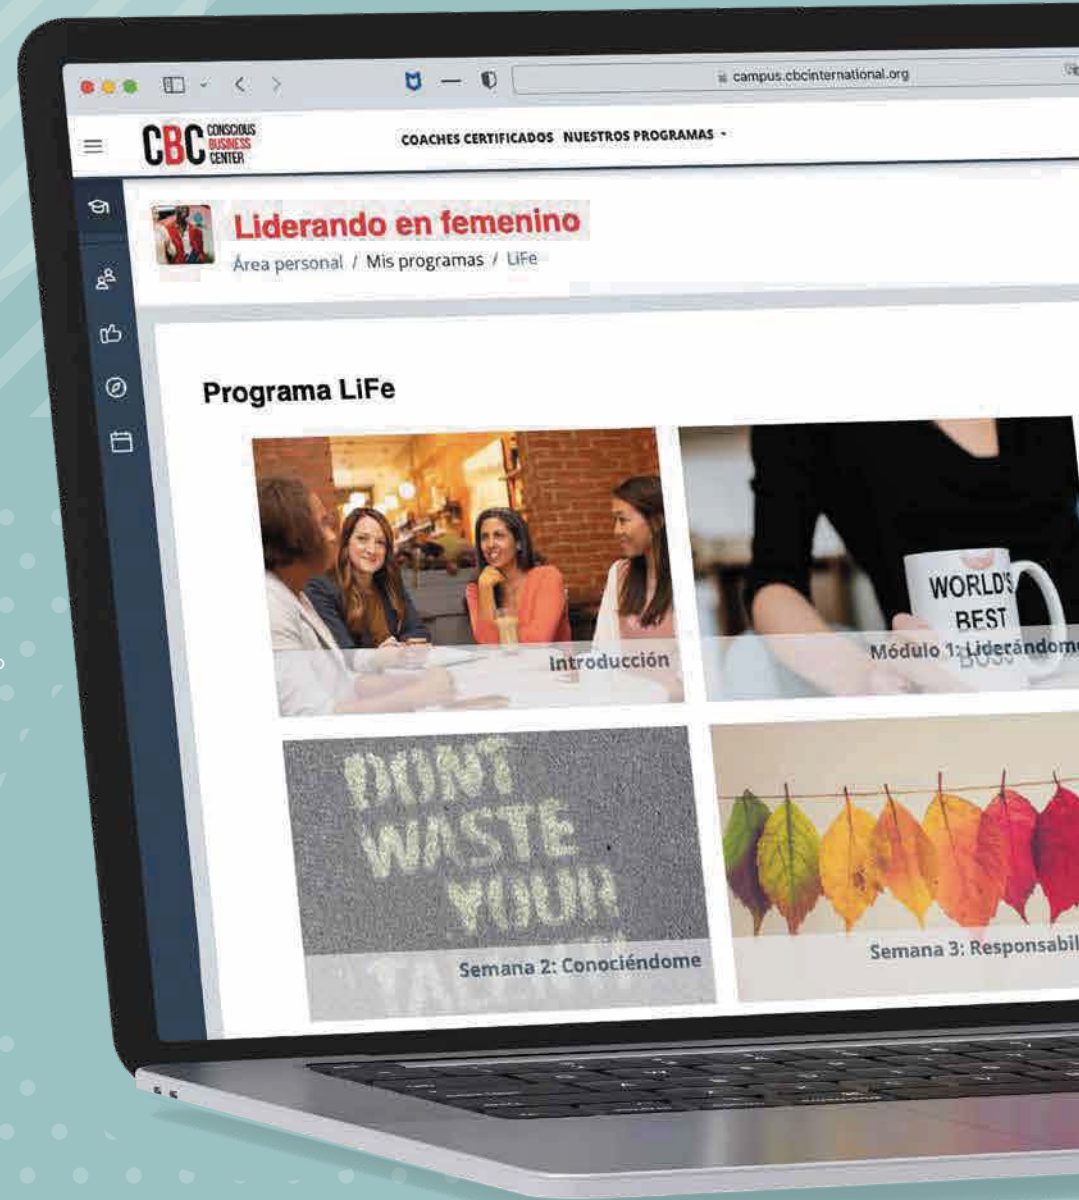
campus.cbcinternational.org

CBC CONSCIOUS BUSINESS CENTER

COACHES CERTIFICADOS NUESTROS PROGRAMAS

Liderando en femenino

Área personal / Mis programas / LiFe

Programa LiFe

Introducción

WORLD'S BEST BOSS

Módulo 1: Liderándome

DONT WASTE YOUR TALENT

Semana 2: Conociéndome

Semana 3: Responsabil